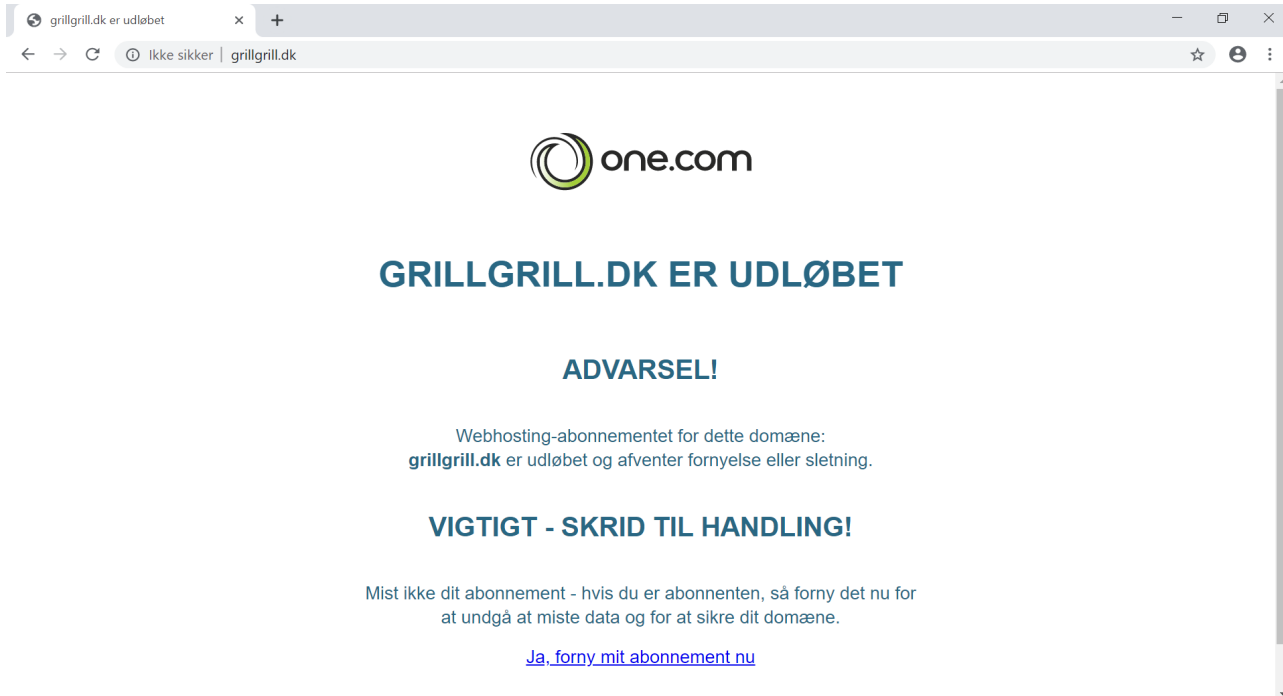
grillgrill.dk er udløbet

Ikke sikker | grillgrill.dk

one.com

GRILLGRILL.DK ER UDLØBET

ADVARSEL!

Webhosting-abonnementet for dette domæne: **grillgrill.dk** er udløbet og afventer fornyelse eller sletning.

VIGTIGT - SKRID TIL HANDLING!

Mist ikke dit abonnement - hvis du er abonnenten, så forny det nu for at undgå at miste data og for at sikre dit domæne.

Ja, forny mit abonnement nu